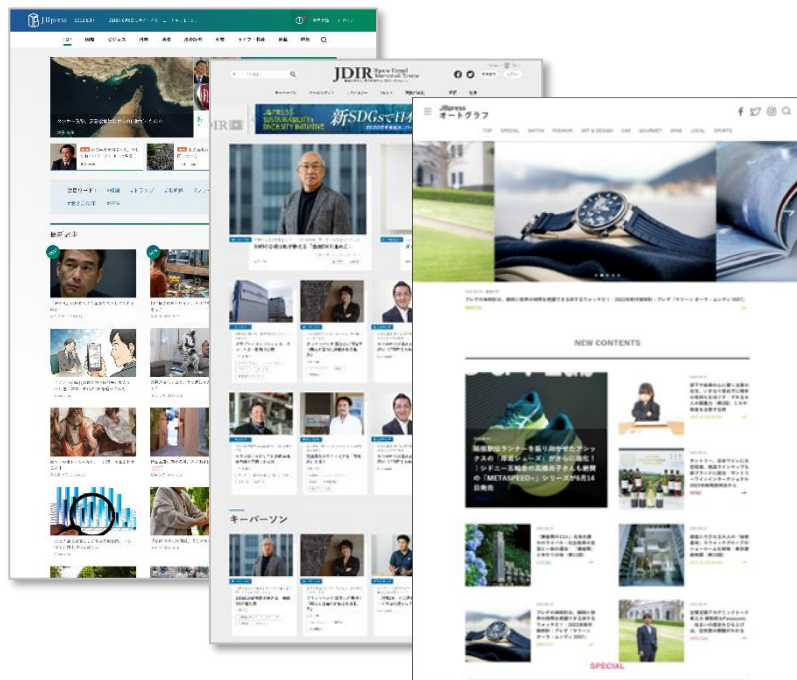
JBpress

JDIR

JDIR

新SDGsで日本

JBpress オートグラフ

TOP SPECIAL WATCH FASHION ART & DESIGN CAR GOURMET WINE LOCAL SPORTS

NEW CONTENTS

箱根駅伝ランナーを振り向かせたアシックスの「厚底シューズ」が さらに進化！｜シドニー五輪金の高橋尚子さんも納得の「METASPEED+」シリーズが6月14日発売

キーパーソン

SPECIAL